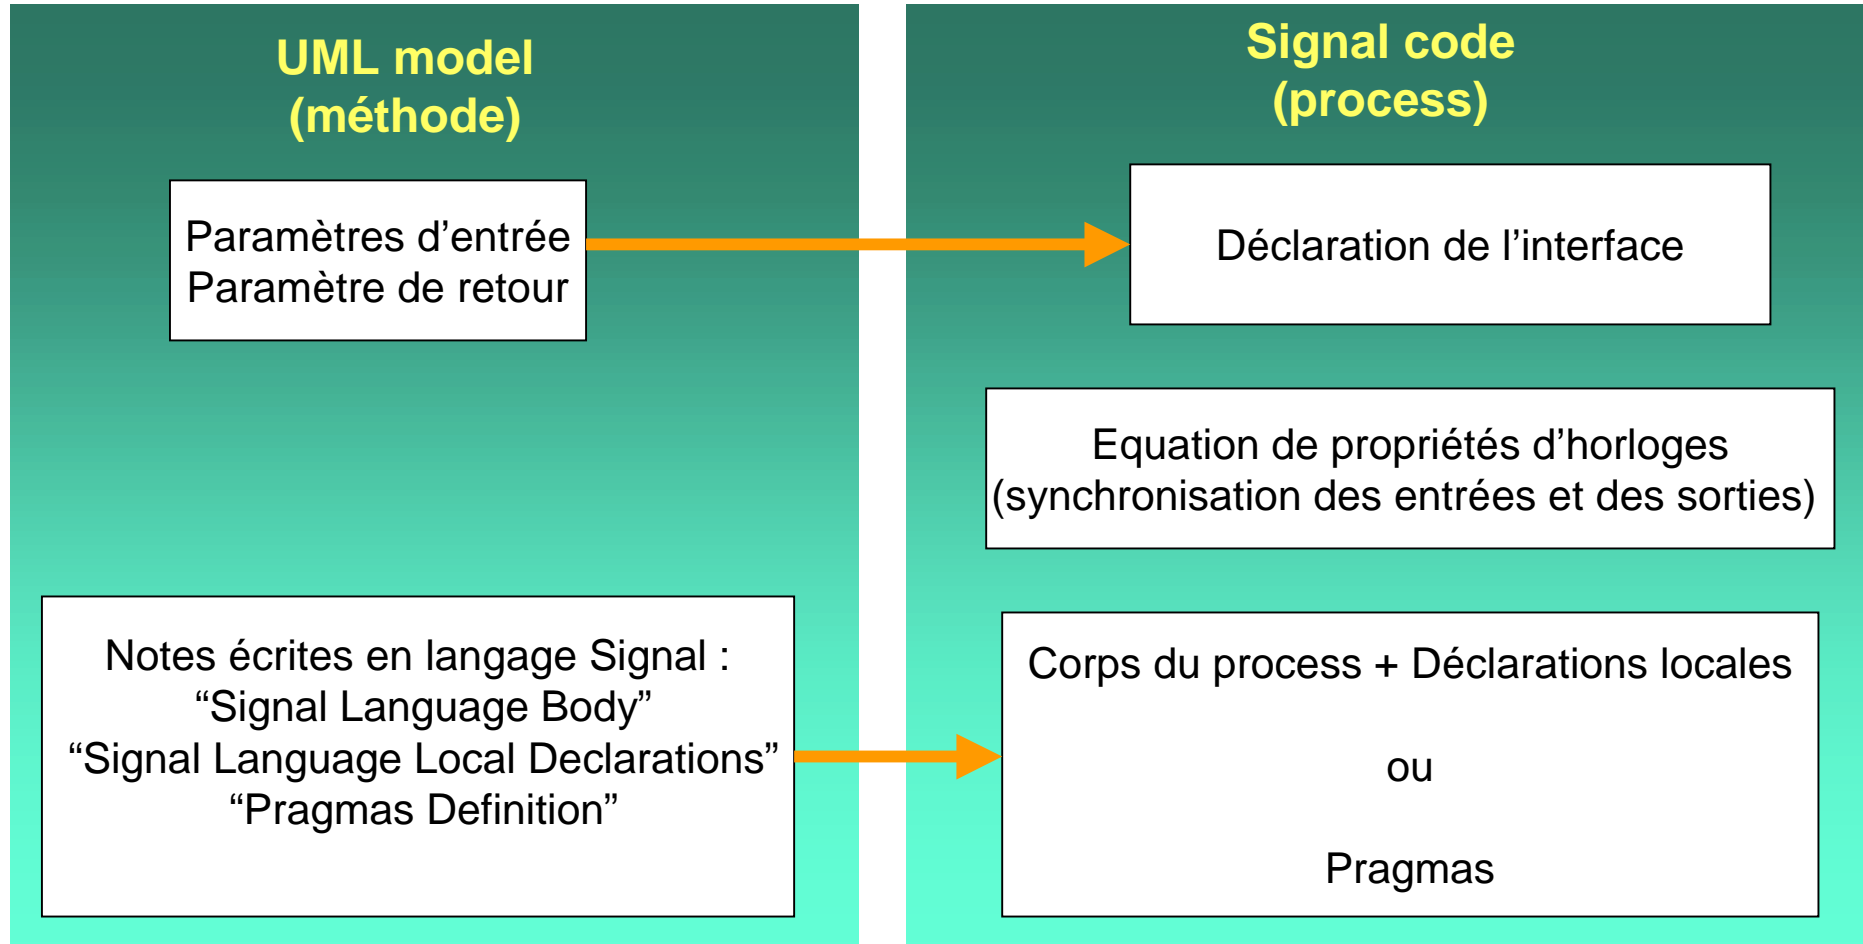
UML model
(méthode)

Paramètres d’entrée
Paramètre de retour

Notes écrites en langage Signal :
“Signal Language Body”
“Signal Language Local Declarations”
“Pragmas Definition”

Signal code
(process)

Déclaration de l’interface

Equation de propriétés d’horloges
(synchronisation des entrées et des sorties)

Corps du process + Déclarations locales

ou

Pragmas